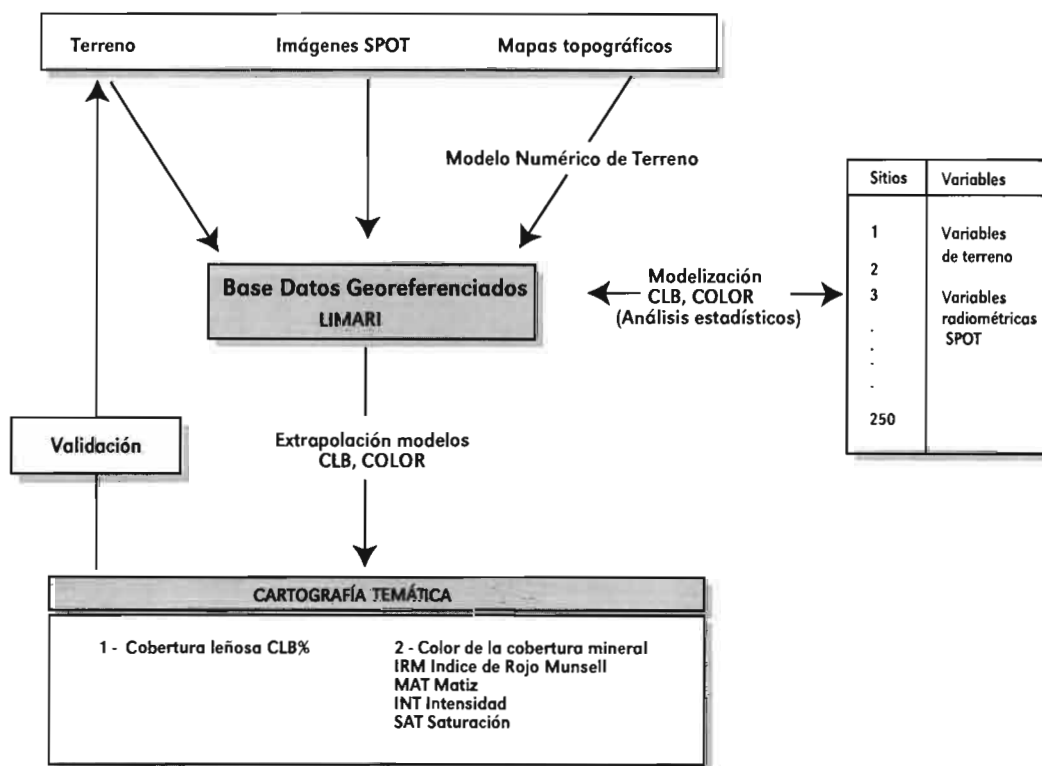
Terreno Imágenes SPOT Mapas topográficos

Modelo Numérico de Terreno

Base Datos Georeferenciados
LIMARI

Modelización
CLB, COLOR
(Análisis estadísticos)

| Sitios | Variables |
|---|---|
| 1 | Variables de terreno |
| 2 | |
| 3 | Variables radiométricas SPOT |
| . | |
| . | |
| . | |
| - | |
| 250 | |

Validación

Extrapolación modelos
CLB, COLOR

CARTOGRAFÍA TEMÁTICA

1 - Cobertura leñosa CLB%

2 - Color de la cobertura mineral
IRM Indice de Rojo Munsell
MAT Matiz
INT Intensidad
SAT Saturación